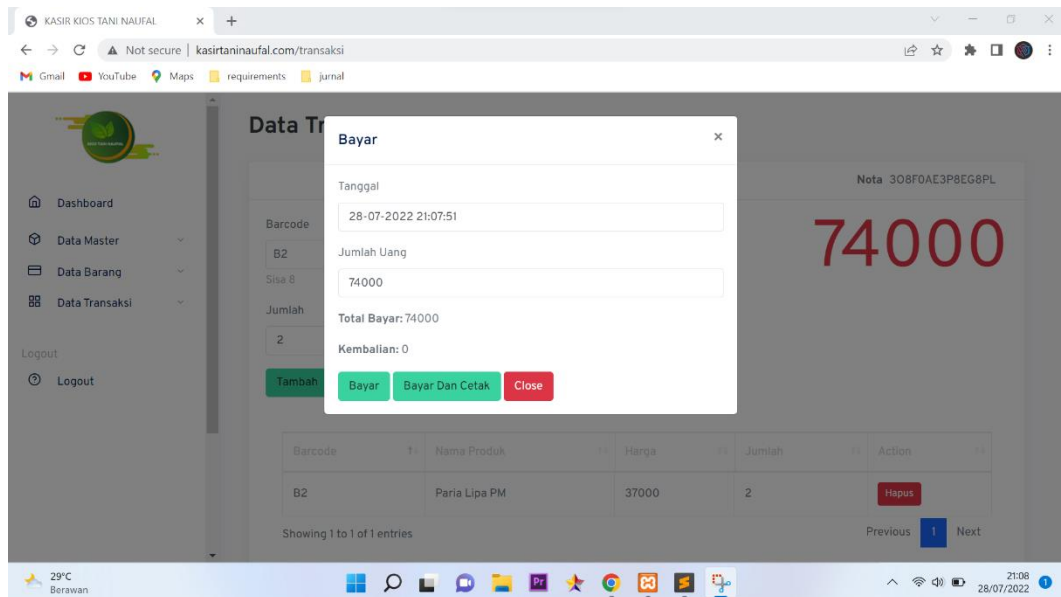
KASIR KIOS TANI NAUFAL × +

Not secure | kasirtaninaufal.com/transaksi

Gmail YouTube Maps requirements jurnal

Dashboard
Data Master
Data Barang
Data Transaksi
Logout
Logout

Data Tr

Nota 3O8F0AE3P8EG8PL

Barcode
B2
Sisa 8
Jumlah
2
Tambah

74000

Bayar ×

Tanggal
28-07-2022 21:07:51
Jumlah Uang
74000
Total Bayar: 74000
Kembalian: 0
Bayar Bayar Dan Cetak Close

| Barcode | Nama Produk | Harga | Jumlah | Action |
|---|---|---|---|---|
| B2 | Paria Lipa PM | 37000 | 2 | Hapus |

Showing 1 to 1 of 1 entries

Previous 1 Next

29°C
Berawan

21:08
28/07/2022